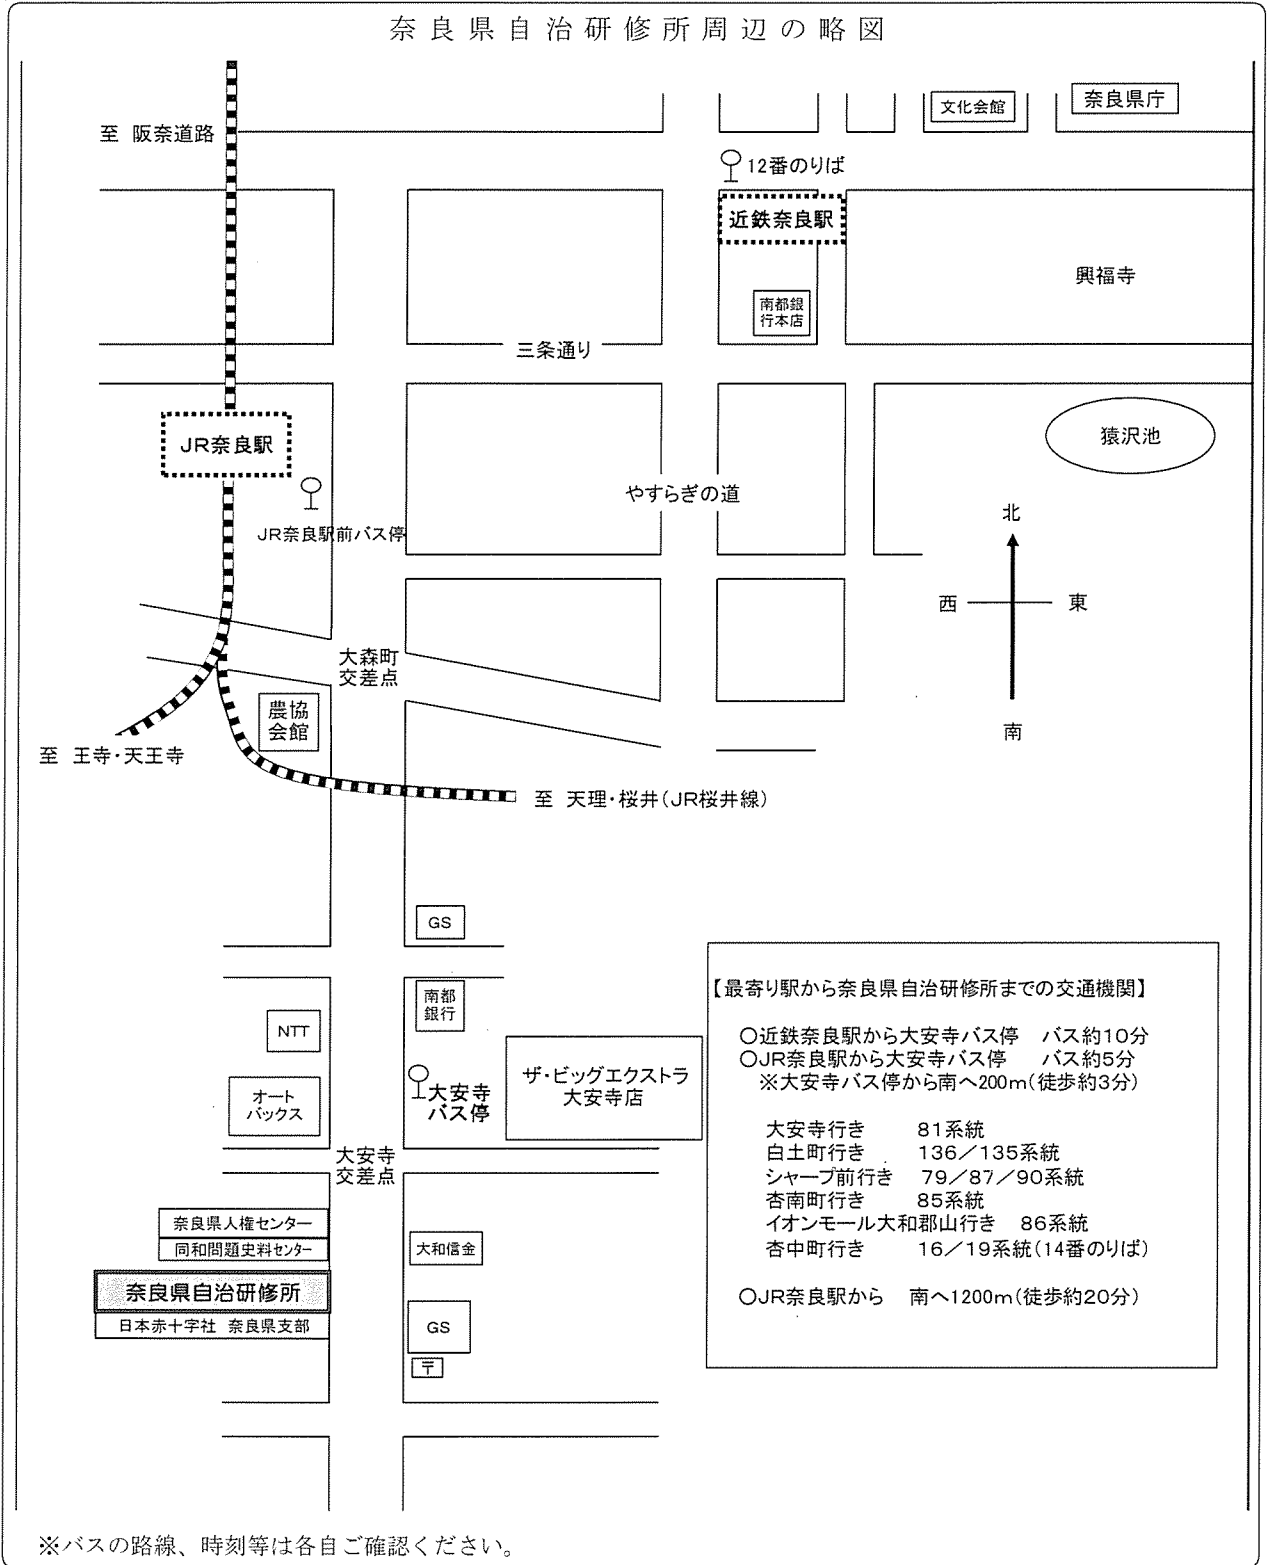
奈良県自治研修所周辺の略図

至 阪奈道路

文化会館

奈良県庁

12番のりば

近鉄奈良駅

興福寺

南都銀行本店

三条通り

JR奈良駅

猿沢池

JR奈良駅前バス停

やすらぎの道

北

西

東

南

大森町交差点

農協会館

至 王寺・天王寺

至 天理・桜井(JR桜井線)

GS

南都銀行

NTT

ザ・ビッグエクストラ大安寺店

大安寺バス停

オートバックス

大安寺交差点

【最寄り駅から奈良県自治研修所までの交通機関】

○近鉄奈良駅から大安寺バス停 バス約10分
○JR奈良駅から大安寺バス停 バス約5分
※大安寺バス停から南へ200m(徒歩約3分)

大安寺行き 81系統
白土町行き 136／135系統
シャープ前行き 79／87／90系統
杏南町行き 85系統
イオンモール大和郡山行き 86系統
杏中町行き 16／19系統(14番のりば)

○JR奈良駅から 南へ1200m(徒歩約20分)

奈良県人権センター

同和問題史料センター

奈良県自治研修所

日本赤十字社 奈良県支部

大和信金

GS

〒

※バスの路線、時刻等は各自ご確認ください。